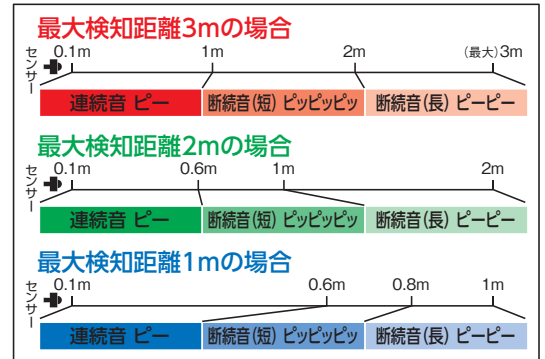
最大検知距離3mの場合

センサー 0.1m 1m 2m (最大)3m

連続音 ピー 断続音(短) ピッピッピッ 断続音(長) ピーピー

最大検知距離2mの場合

センサー 0.1m 0.6m 1m 2m

連続音 ピー 断続音(短) ピッピッピッ 断続音(長) ピーピー

最大検知距離1mの場合

センサー 0.1m 0.6m 0.8m 1m

連続音 ピー 断続音(短) ピッピッピッ 断続音(長) ピーピー